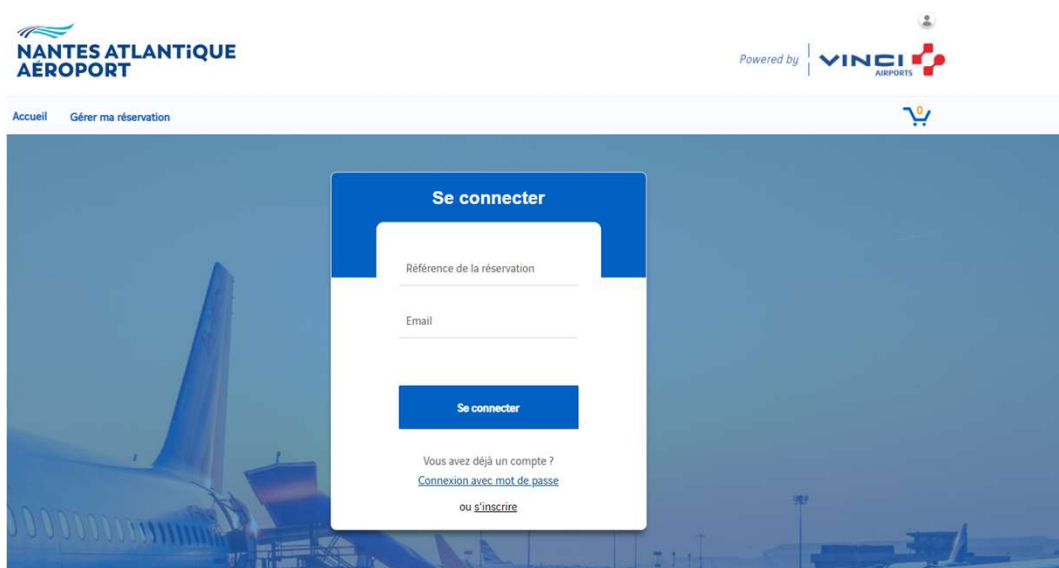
NANTES ATLANTiQUE AÉROPORT

Powered by VINCI AIRPORTS

Accueil Gérer ma réservation

0

Se connecter

Référence de la réservation

Email

Se connecter

Vous avez déjà un compte ?
Connexion avec mot de passe

ou s'inscrire